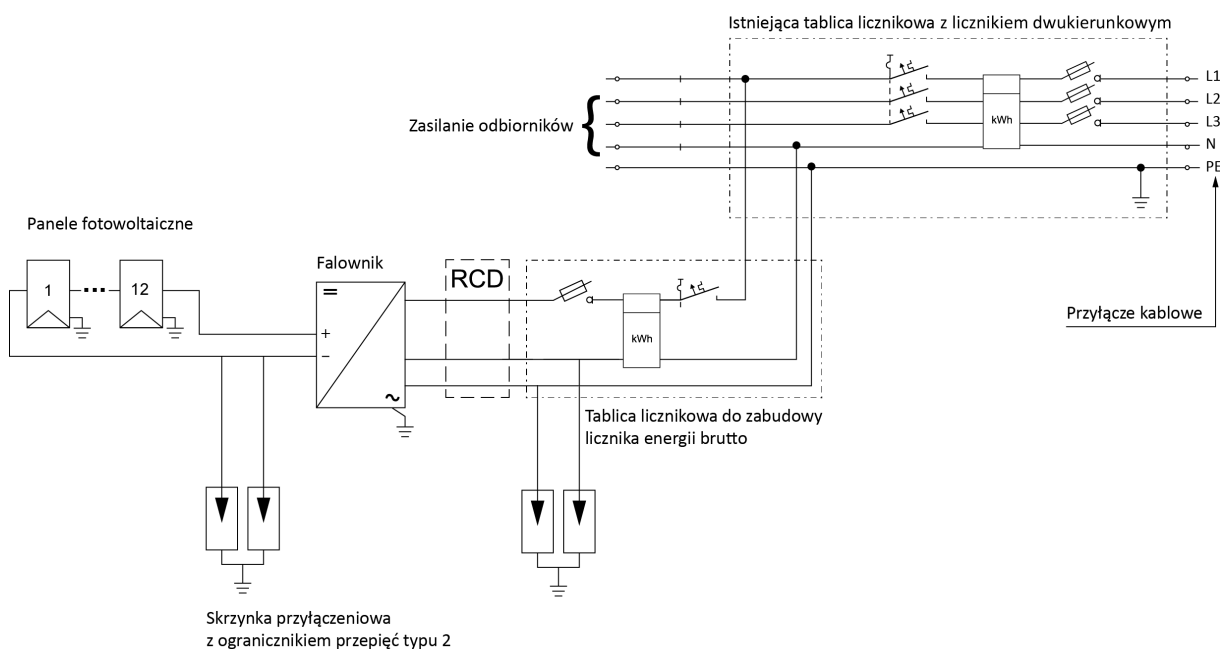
Istniejąca tablica licznikowa z licznikiem dwukierunkowym

Zasilanie odbiorników

kWh

L1
L2
L3
N
PE

Panele fotowoltaiczne

1

12

Falownik

$=$

+

–

~

RCD

kWh

Przyłącze kablowe

Tablica licznikowa do zabudowy licznika energii brutto

Skrzynka przyłączeniowa z ogranicznikiem przepięć typu 2